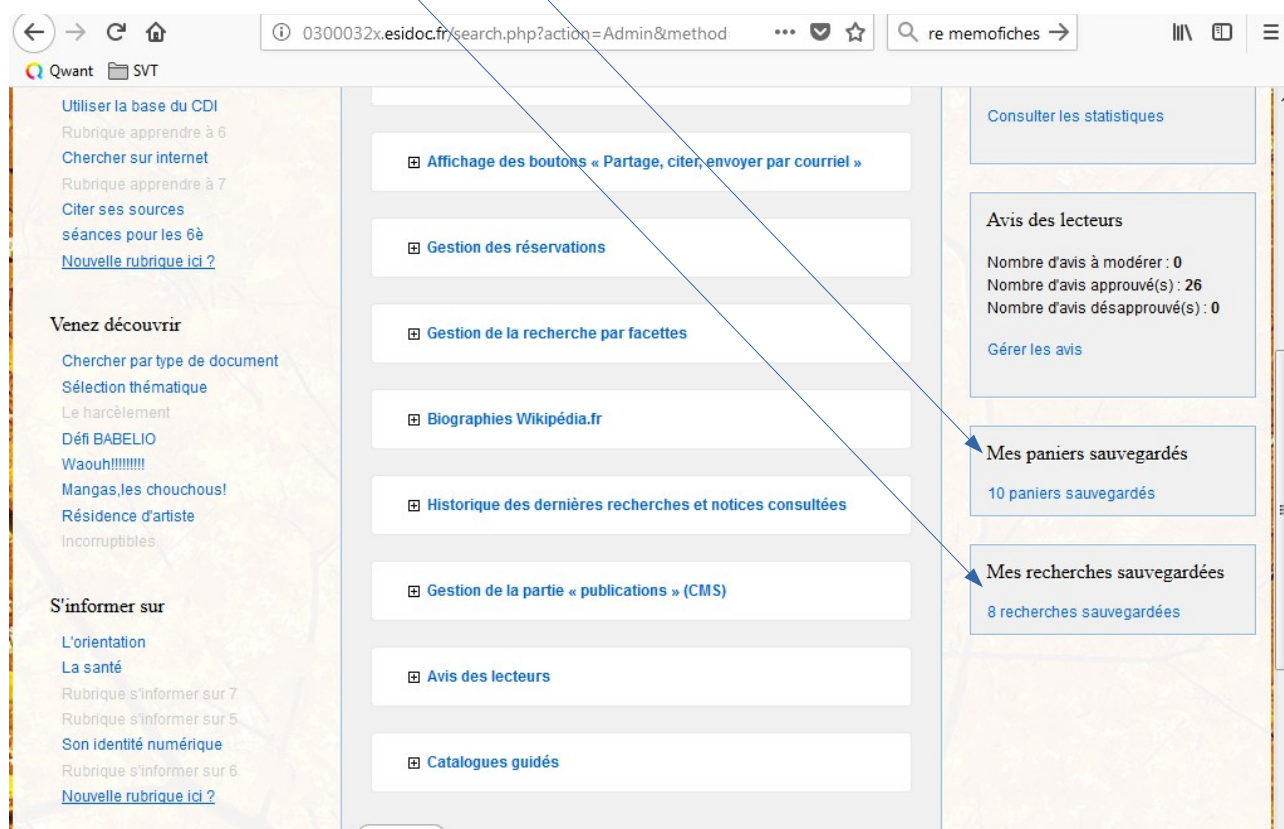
0300032x.esidoc.fr/search.php?action=Admin&method

re memofiches →

Qwant SVT

Utiliser la base du CDI
Rubrique apprendre à 6
Chercher sur internet
Rubrique apprendre à 7
Citer ses sources
séances pour les 6è
Nouvelle rubrique ici ?

Venez découvrir

Chercher par type de document
Sélection thématique
Le harcèlement
Défi BABELIO
Waouh!!!!!!!!!
Mangas,les chouchous!
Résidence d'artiste
Incorruptibles

S'informer sur

L'orientation
La santé
Rubrique s'informer sur 7
Rubrique s'informer sur 5
Son identité numérique
Rubrique s'informer sur 6
Nouvelle rubrique ici ?

⊞ Affichage des boutons « Partage, citer, envoyer par courriel »

⊞ Gestion des réservations

⊞ Gestion de la recherche par facettes

⊞ Biographies Wikipédia.fr

⊞ Historique des dernières recherches et notices consultées

⊞ Gestion de la partie « publications » (CMS)

⊞ Avis des lecteurs

⊞ Catalogues guidés

Consulter les statistiques

Avis des lecteurs

Nombre d'avis à modérer : 0
Nombre d'avis approuvé(s) : 26
Nombre d'avis désapprouvé(s) : 0

Gérer les avis

Mes paniers sauvegardés

10 paniers sauvegardés

Mes recherches sauvegardées

8 recherches sauvegardées